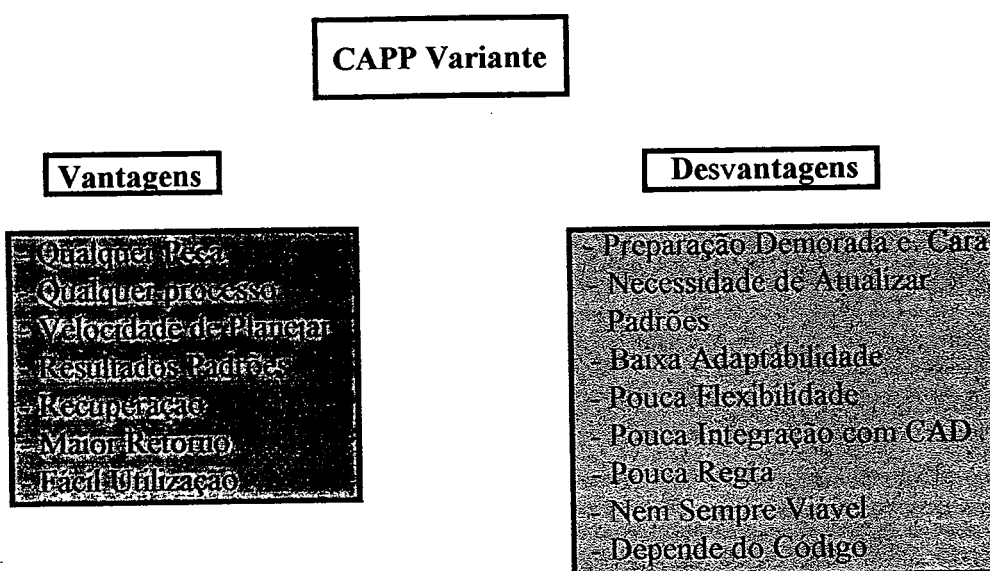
CAPP Variante

Vantagens

- Qualquer Peça
- Qualquer processo
- Velocidade de Planejar
- Resultados Padrões
- Recuperação
- Maior Retorno
- Fácil Utilização

Desvantagens

- Preparação Demorada e Cara
- Necessidade de Atualizar Padrões
- Baixa Adaptabilidade
- Pouca Flexibilidade
- Pouca Integração com CAD
- Pouca Regra
- Nem Sempre Viável
- Depende do Código